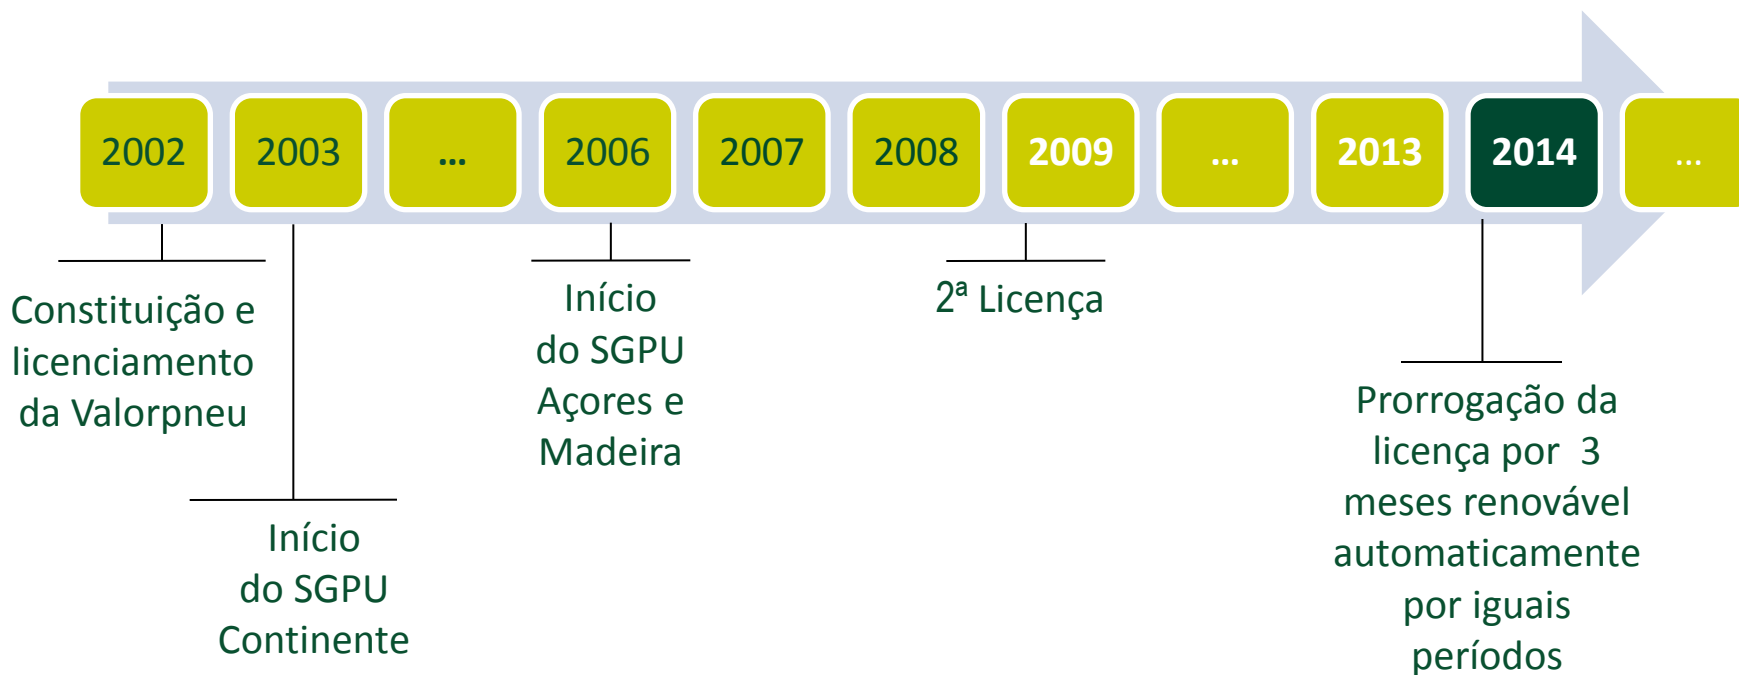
2002 2003 ... 2006 2007 2008 2009 ... 2013 2014 ...

Constituição e licenciamento da Valorpneu

Início do SGPU Continente

Início do SGPU Açores e Madeira

2ª Licença

Prorrogação da licença por 3 meses renovável automaticamente por iguais períodos